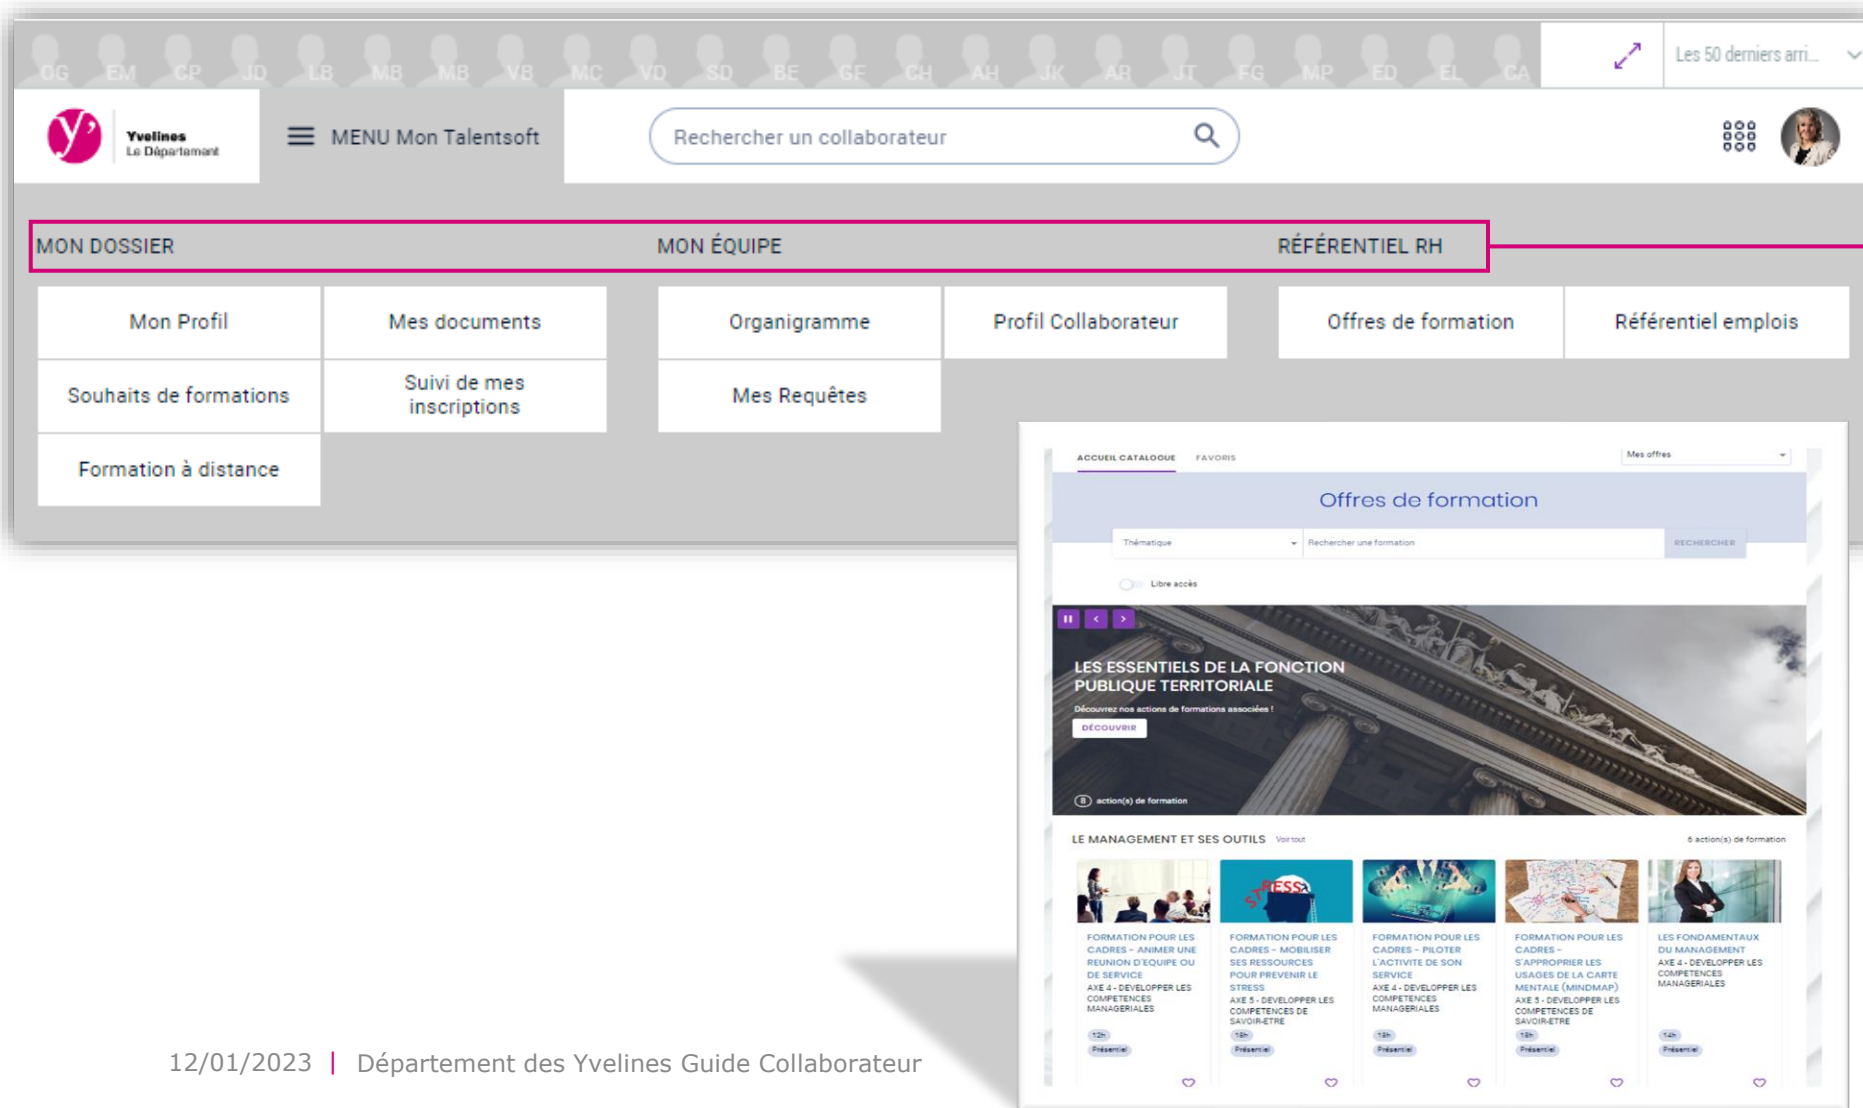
OG EM CP JD LB MB MB VB MC VD SD BE GF CH AH JK AR JT FG MP ED EL CA

Les 50 derniers arri...

Yvelines Le Département

MENU Mon Talentsoft

Rechercher un collaborateur

MON DOSSIER

MON ÉQUIPE

RÉFÉRENTIEL RH

Mon Profil

Mes documents

Organigramme

Profil Collaborateur

Offres de formation

Référentiel emplois

Souhaits de formations

Suivi de mes inscriptions

Mes Requêtes

Formation à distance

ACCUEIL CATALOGUE FAVORIS

Mes offres

Offres de formation

Thématique

Rechercher une formation

RECHERCHER

Libre accès

LES ESSENTIELS DE LA FONCTION PUBLIQUE TERRITORIALE

Découvrez nos actions de formations associées !

DÉCOUVRIR

8 action(s) de formation

LE MANAGEMENT ET SES OUTILS Voir tout

6 action(s) de formation

FORMATION POUR LES CADRES – ANIMER UNE REUNION D'EQUIPE OU DE SERVICE
AXE 4 - DEVELOPPER LES COMPETENCES MANAGERIALES
12h
Présentiel

FORMATION POUR LES CADRES – MOBILISER SES RESSOURCES POUR PREVENIR LE STRESS
AXE 5 - DEVELOPPER LES COMPETENCES DE SAVOIR-ETRE
18h
Présentiel

FORMATION POUR LES CADRES – PILOTER L'ACTIVITE DE SON SERVICE
AXE 4 - DEVELOPPER LES COMPETENCES MANAGERIALES
18h
Présentiel

FORMATION POUR LES CADRES – S'APPROPRIER LES USAGES DE LA CARTE MENTALE (MINDMAP)
AXE 5 - DEVELOPPER LES COMPETENCES DE SAVOIR-ETRE
18h
Présentiel

LES FONDAMENTAUX DU MANAGEMENT
AXE 4 - DEVELOPPER LES COMPETENCES MANAGERIALES
14h
Présentiel

12/01/2023 | Département des Yvelines Guide Collaborateur